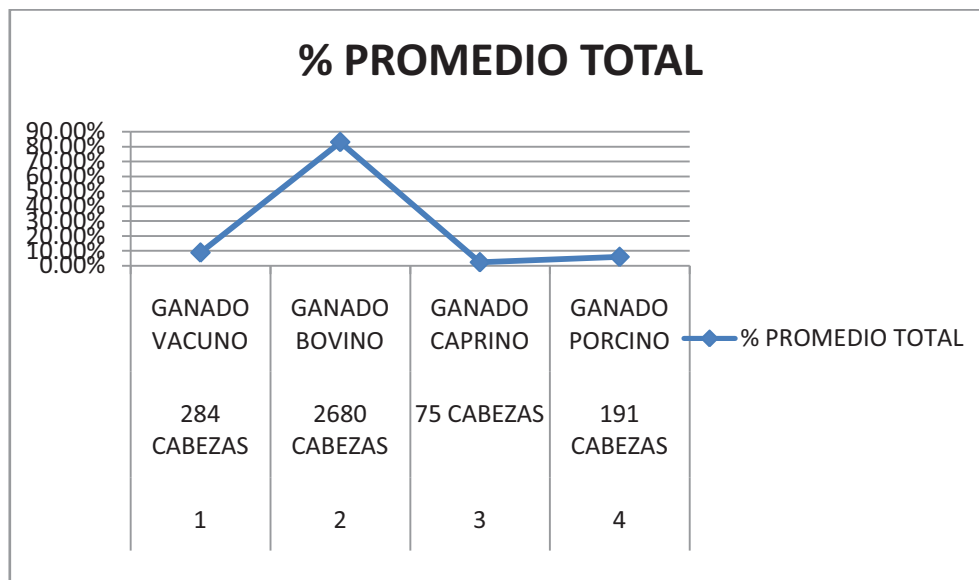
% PROMEDIO TOTAL

90.00%
80.00%
70.00%
60.00%
50.00%
40.00%
30.00%
20.00%
10.00%
0.00%

| GANADO VACUNO 284 CABEZAS 1 | GANADO BOVINO 2680 CABEZAS 2 | GANADO CAPRINO 75 CABEZAS 3 | GANADO PORCINO 191 CABEZAS 4 |
|---|---|---|---|

% PROMEDIO TOTAL